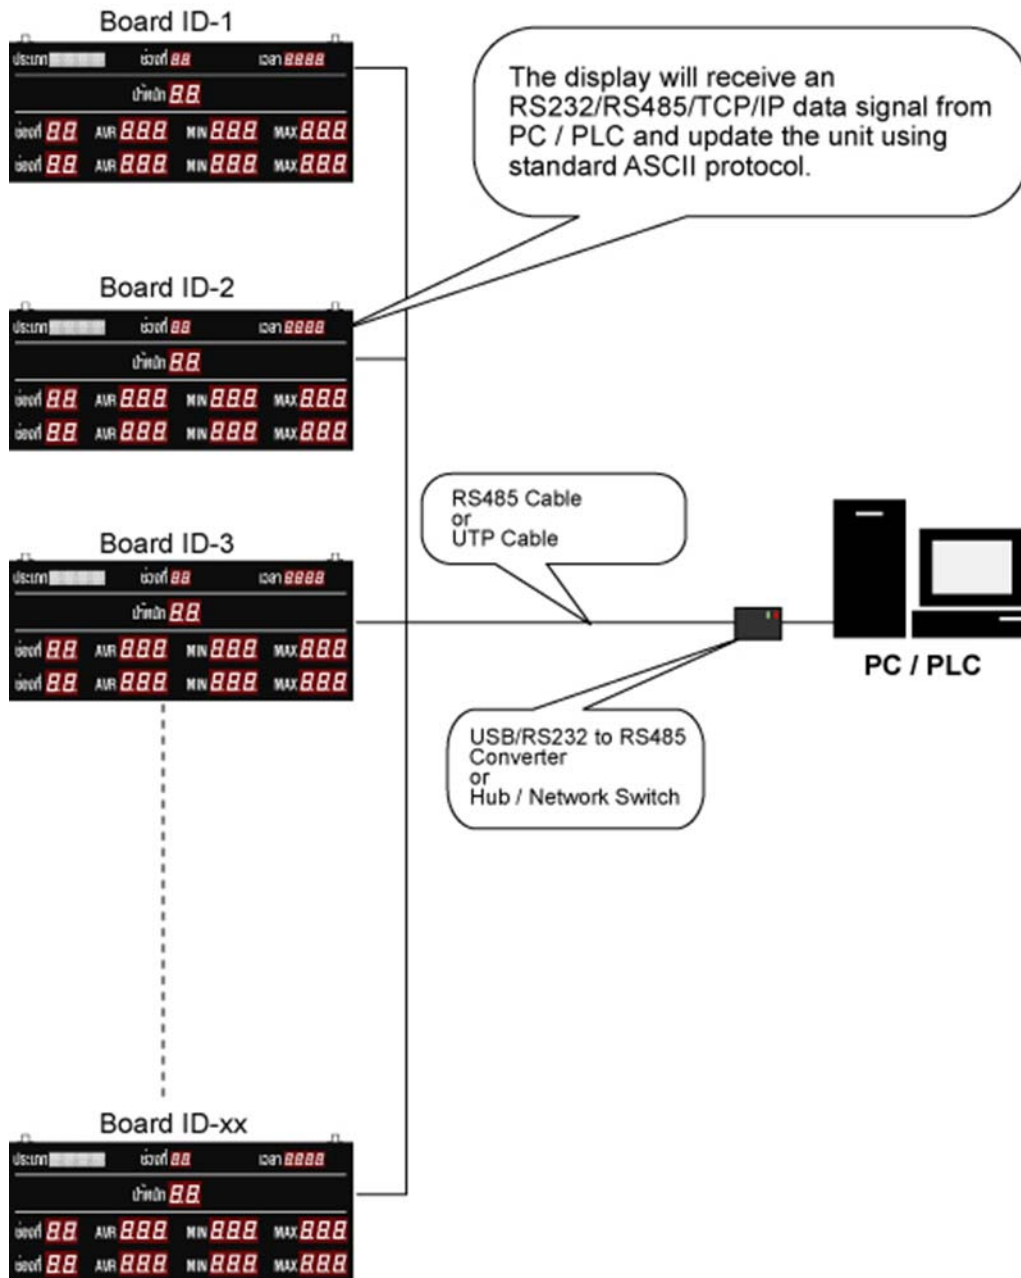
Board ID-1

ประเภท ช่วงที่ 88 เวลา 8888
น้ำหนัก 88
ช่องที่ 88 AVR 888 MIN 888 MAX 888
ช่องที่ 88 AVR 888 MIN 888 MAX 888

The display will receive an RS232/RS485/TCP/IP data signal from PC / PLC and update the unit using standard ASCII protocol.

Board ID-2

ประเภท ช่วงที่ 88 เวลา 8888
น้ำหนัก 88
ช่องที่ 88 AVR 888 MIN 888 MAX 888
ช่องที่ 88 AVR 888 MIN 888 MAX 888

RS485 Cable
or
UTP Cable

Board ID-3

ประเภท ช่วงที่ 88 เวลา 8888
น้ำหนัก 88
ช่องที่ 88 AVR 888 MIN 888 MAX 888
ช่องที่ 88 AVR 888 MIN 888 MAX 888

PC / PLC

USB/RS232 to RS485
Converter
or
Hub / Network Switch

Board ID-xx

ประเภท ช่วงที่ 88 เวลา 8888
น้ำหนัก 88
ช่องที่ 88 AVR 888 MIN 888 MAX 888
ช่องที่ 88 AVR 888 MIN 888 MAX 888